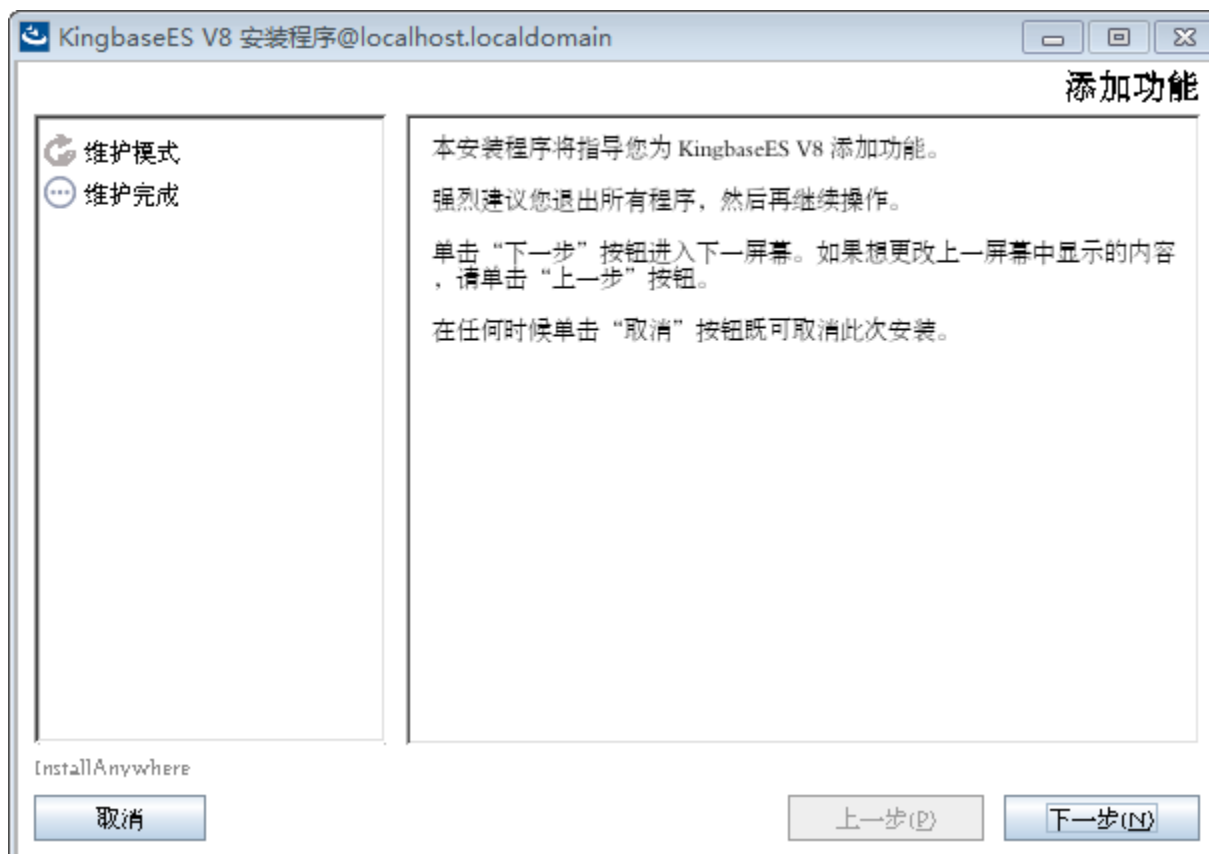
KingbaseES V8 安装程序@localhost.localdomain

添加功能

维护模式
维护完成

本安装程序将指导您为 KingbaseES V8 添加功能。

强烈建议您退出所有程序，然后再继续操作。

单击“下一步”按钮进入下一屏幕。如果想更改上一屏幕中显示的内容，请单击“上一步”按钮。

在任何时候单击“取消”按钮既可取消此次安装。

InstallAnywhere

取消

上一步(P)

下一步(N)